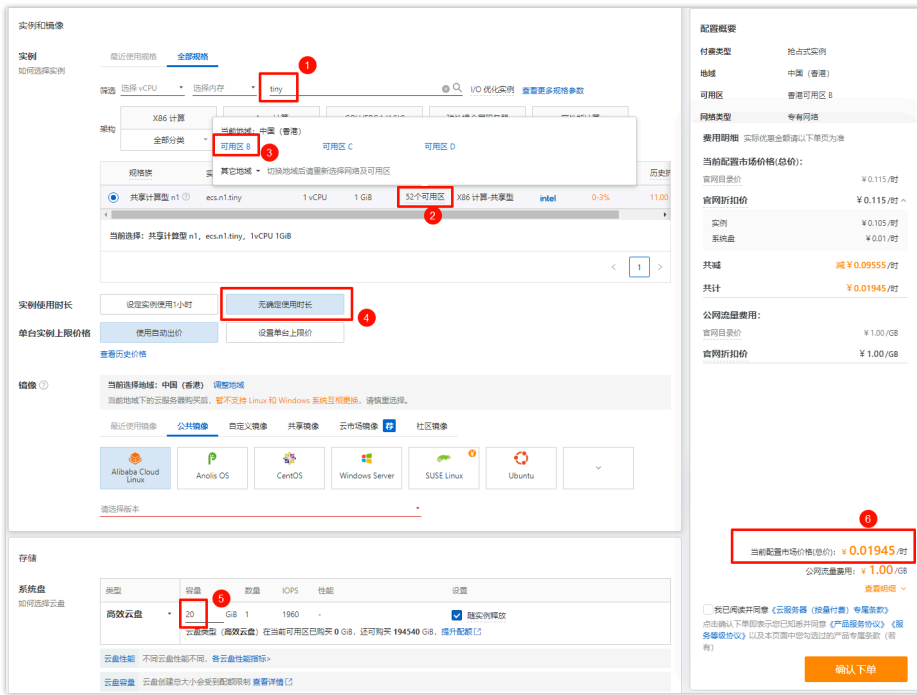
实例和镜像

实例
如何选择实例

最近使用规格 全部规格

1

筛选 选择 vCPU 选择内存 tiny I/O 优化实例 查看更多规格参数

架构 X86 计算 全部分类

当前地域：中国（香港）
可用区 B 可用区 C 可用区 D
3
其它地域 切换地域后请重新选择网络及可用区

规格族 历史
共享计算型 n1 ecs.n1.tiny 1 vCPU 1 GiB 52个可用区 X86 计算-共享型 intel 0-3% 11.00
2

当前选择：共享计算型 n1，ecs.n1.tiny，1vCPU 1GiB

1

实例使用时长 设定实例使用1小时 无确定使用时长 4
单台实例上限价格 使用自动出价 设置单台上限价
查看历史价格

镜像
当前选择地域：中国（香港） 调整地域
当前地域下的云服务器购买后，暂不支持 Linux 和 Windows 系统互相更换，请慎重选择。

最近使用镜像 公共镜像 自定义镜像 共享镜像 云市场镜像 社区镜像

Alibaba Cloud Linux Anolis OS CentOS Windows Server SUSE Linux Ubuntu

请选择版本

存储

系统盘
如何选择云盘

| 类型 | 容量 | 数量 | IOPS | 性能 | 设置 |
|---|---|---|---|---|---|
| 高效云盘 | 20 GiB | 1 | 1960 | - | 随实例释放 |

5
云盘类型（高效云盘）在当前可用区已购买 0 GiB，还可购买 194540 GiB，提升配额

云盘性能 不同云盘性能不同，各云盘性能指标>
云盘容量 云盘创建总大小会受到配额限制 查看详情

配置概要
付费类型 抢占式实例
地域 中国（香港）
可用区 香港可用区 B
网络类型 专有网络

费用明细 实际优惠金额请以下单页为准
当前配置市场价格(总价)：
官网目录价 ¥ 0.115 /时
官网折扣价 ¥ 0.115 /时
实例 ¥ 0.105 /时
系统盘 ¥ 0.01 /时
共减 减 ¥ 0.09555 /时
共计 ¥ 0.01945 /时

公网流量费用：
官网目录价 ¥ 1.00 /GB
官网折扣价 ¥ 1.00 /GB

6
当前配置市场价格(总价)： ¥ 0.01945 /时
公网流量费用： ¥ 1.00 /GB
查看明细

我已阅读并同意《云服务器（按量付费）专属条款》
点击确认下单则表示您已知悉并同意《产品服务协议》《服务等级协议》以及本页面中包含过的产品专属条款（若有）

确认下单